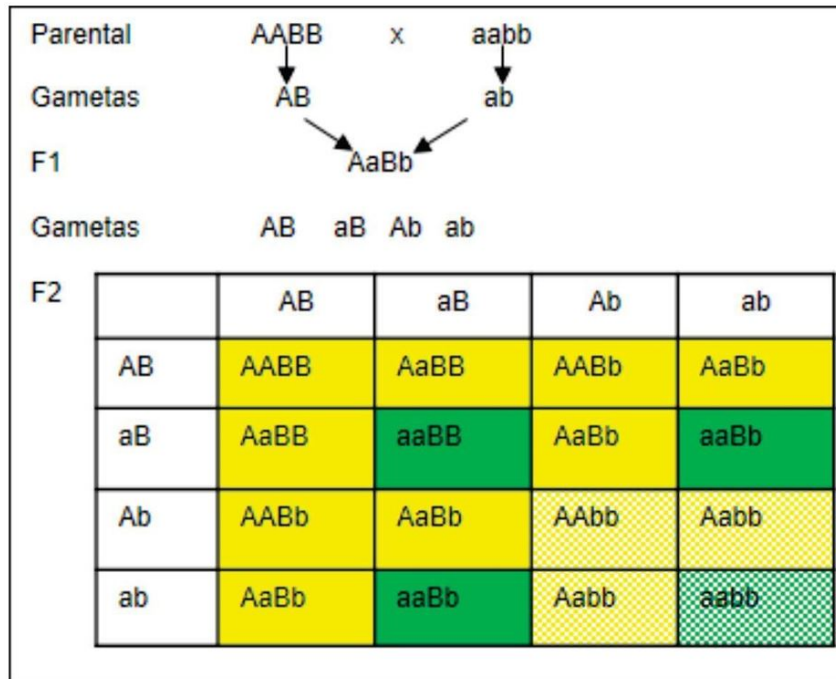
Parental AABB x aabb

Gametas AB ab

F1 AaBb

Gametas AB aB Ab ab

F2

| | AB | aB | Ab | ab |
|---|---|---|---|---|
| AB | AABB | AaBB | AABb | AaBb |
| aB | AaBB | aaBB | AaBb | aaBb |
| Ab | AABb | AaBb | AAbb | Aabb |
| ab | AaBb | aaBb | Aabb | aabb |